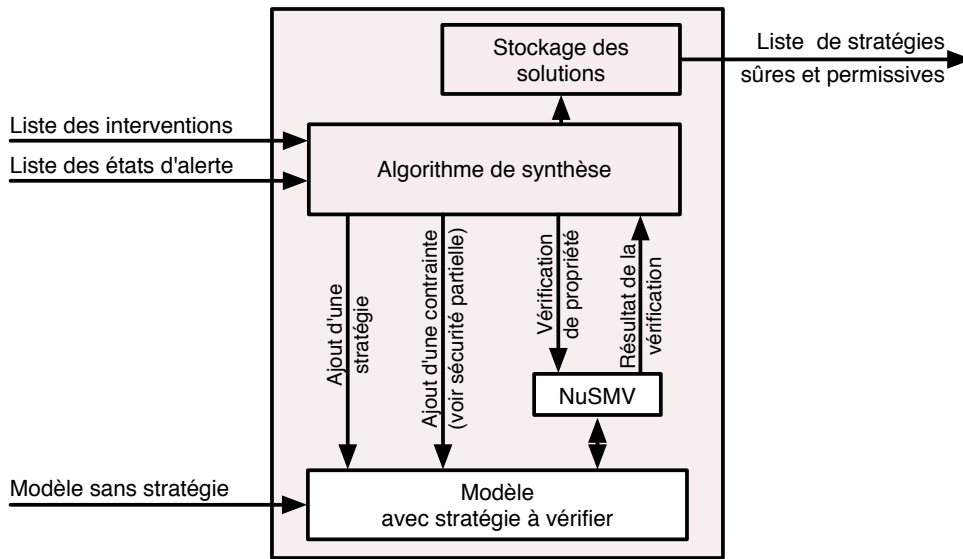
Stockage des solutions

Liste de stratégies sûres et permissives

Liste des interventions

Liste des états d'alerte

Algorithme de synthèse

Ajout d'une stratégie

Ajout d'une contrainte (voir sécurité partielle)

Vérification de propriété

Résultat de la vérification

NuSMV

Modèle sans stratégie

Modèle avec stratégie à vérifier